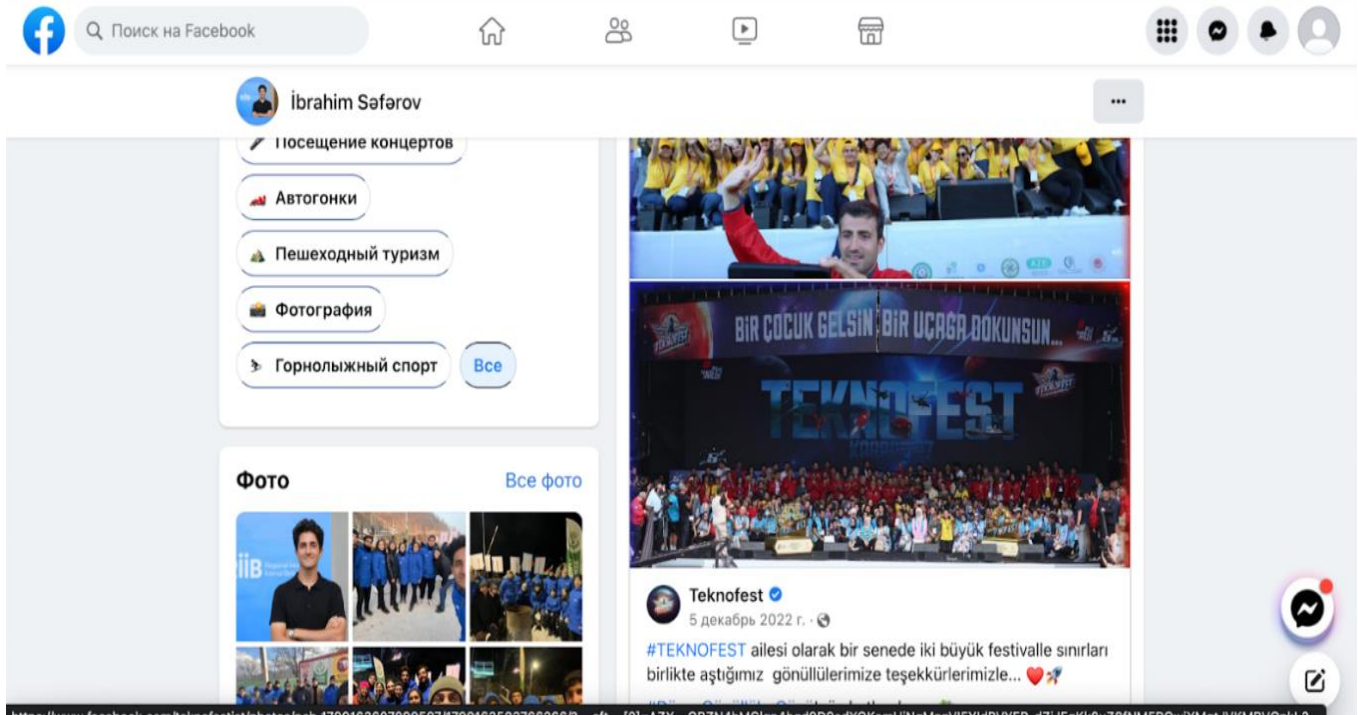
Поиск на Facebook

İbrahim Səfərov

Посещение концертов

Автогонки

Пешеходный туризм

Фотография

Горнолыжный спорт

Все

Фото

Все фото

BİR ÇOCUK GELSİN BİR UÇAĞA DOKUNSUN...

TEKNOFEST

Teknofest

5 декабрь 2022 г. ·

#TEKNOFEST ailesi olarak bir senede iki büyük festivalle sınırları birlikte aştığımız gönüllülerimize teşekkürlerimizle... ❤️🚀

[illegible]